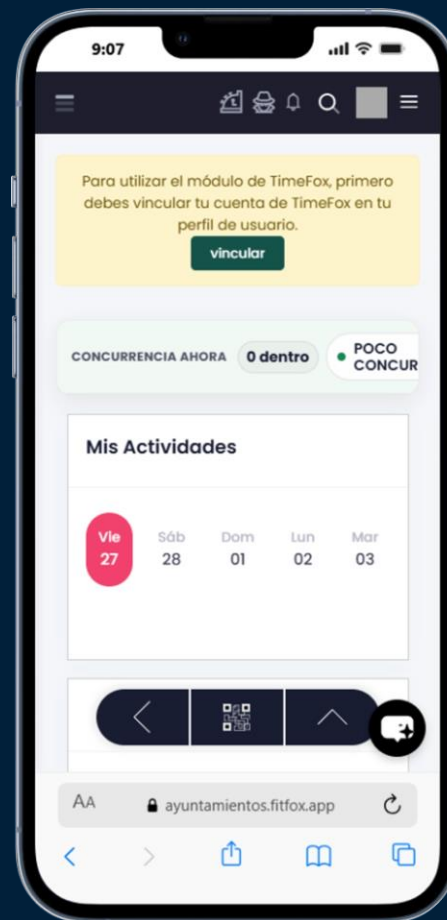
9:07

Para utilizar el módulo de TimeFox, primero debes vincular tu cuenta de TimeFox en tu perfil de usuario.

vincular

CONCURRENCIA AHORA 0 dentro POCO CONCUR

Mis Actividades

Vie 27 Sáb 28 Dom 01 Lun 02 Mar 03

AA ayuntamientos.fitfox.app